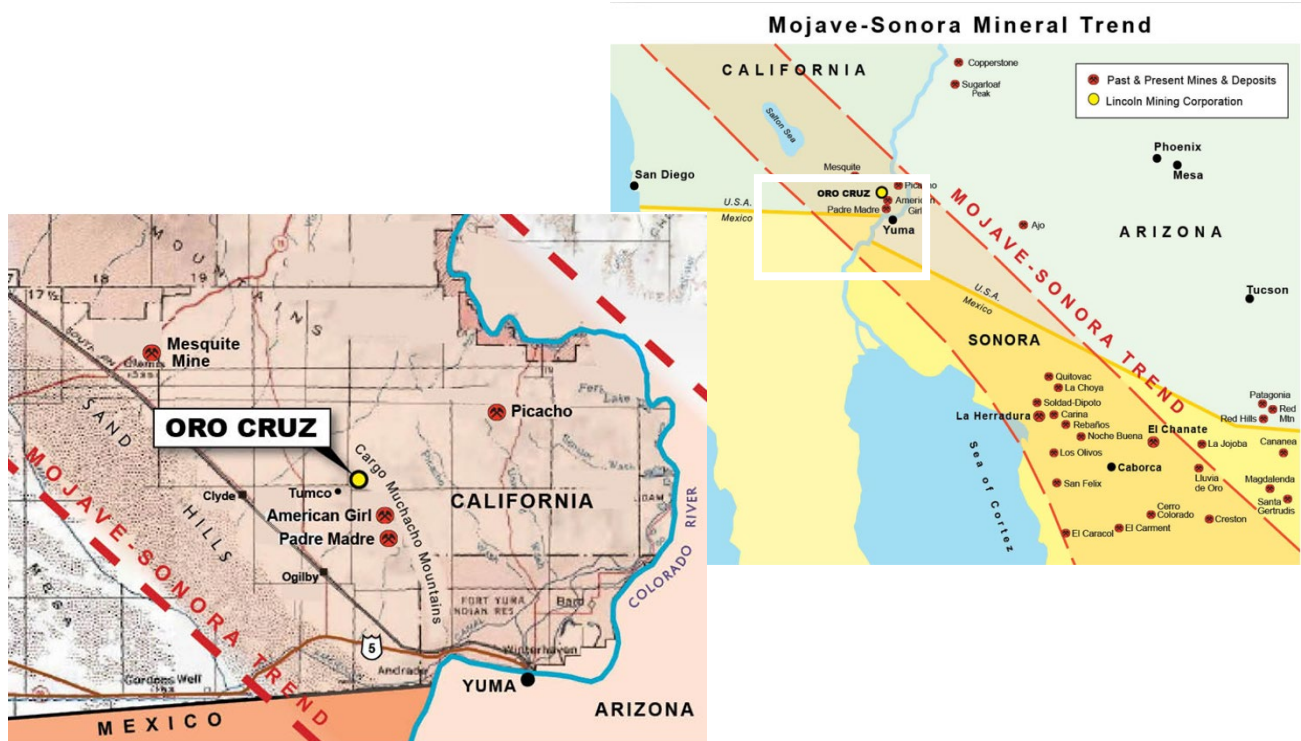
Mojave-Sonora Mineral Trend

CALIFORNIA

Copperstone

Sugarloaf Peak

Past & Present Mines & Deposits
Lincoln Mining Corporation

Salton Sea

Phoenix

Mesa

San Diego

Mesquite

ORO CRUZ

Picacho

American Girl

Padre Madre

Yuma

U.S.A.
Mexico

Ajo

MOJAVE-SONORA TREND

ARIZONA

U.S.A.
Mexico

Tucson

SONORA

Quitovac
La Choya
Soldad-Dipoto
Carina
Rebaños
Noche Buena
Los Olivos
San Felix

La Herradura

El Chanate
La Jojoba

Caborca

Lluvia de Oro

Cerro Colorado

El Carment

El Caracol

Creston

Patagonia
Red Mtn
Red Hills

Cananea

Magdalenda

Santa Gertrudis

Sea of Cortez

Mesquite Mine

Picacho

ORO CRUZ

Cargo Muchacho Mountains

Tumco

Clyde

American Girl

Padre Madre

CALIFORNIA

Ogilby

SAND HILLS

MOJAVE-SONORA TREND

FORT YUMA INDIAN RES

COLORADO RIVER

5

Andrade

Winterhaven

Gordons Well

YUMA

ARIZONA

MEXICO

17½

18

19

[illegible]